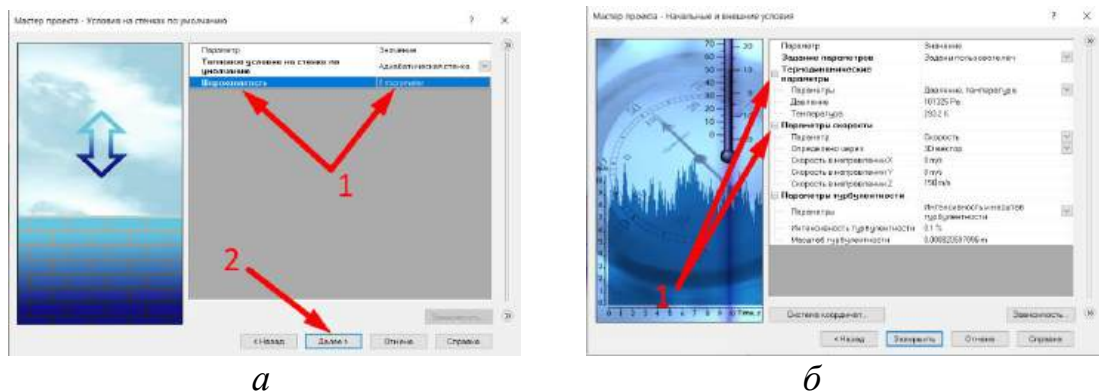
Мастер проекта - Условия на стенках по умолчанию

?

Параметр | Значение
Типовое условие на стенке по умолчанию | Адиабатическая стенка
Шероховатость | 0 микрометр

1

2

Зависимость...

< Назад | Далее > | Отмена | Справка

Мастер проекта - Начальные и внешние условия

?

Параметр | Значение
Задание параметров | Задание пользователем
Термодинамические параметры
Параметры | Давление, температура
Давление | 101325 Pa
Температура | 293.2 K
Параметры скорости
Параметр | Скорость
Определено через | 3D вектор
Скорость в направлении X | 0 m/s
Скорость в направлении Y | 0 m/s
Скорость в направлении Z | 150 m/s
Параметры турбулентности
Параметры | Интенсивность и масштаб турбулентности
Интенсивность турбулентности | 0.1 %
Масштаб турбулентности | 0.000820597066 m

1

Система координат... | Зависимость...

< Назад | Завершить | Отмена | Справка

Время, с

а

б